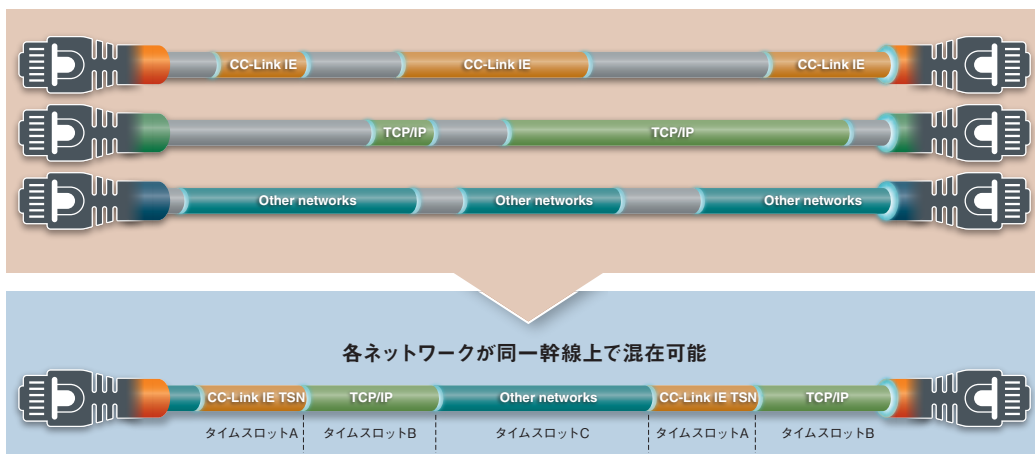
CC-Link IE CC-Link IE CC-Link IE

TCP/IP TCP/IP

Other networks Other networks Other networks

各ネットワークが同一幹線上で混在可能

CC-Link IE TSN TCP/IP Other networks CC-Link IE TSN TCP/IP

タイムスロットA タイムスロットB タイムスロットC タイムスロットA タイムスロットB